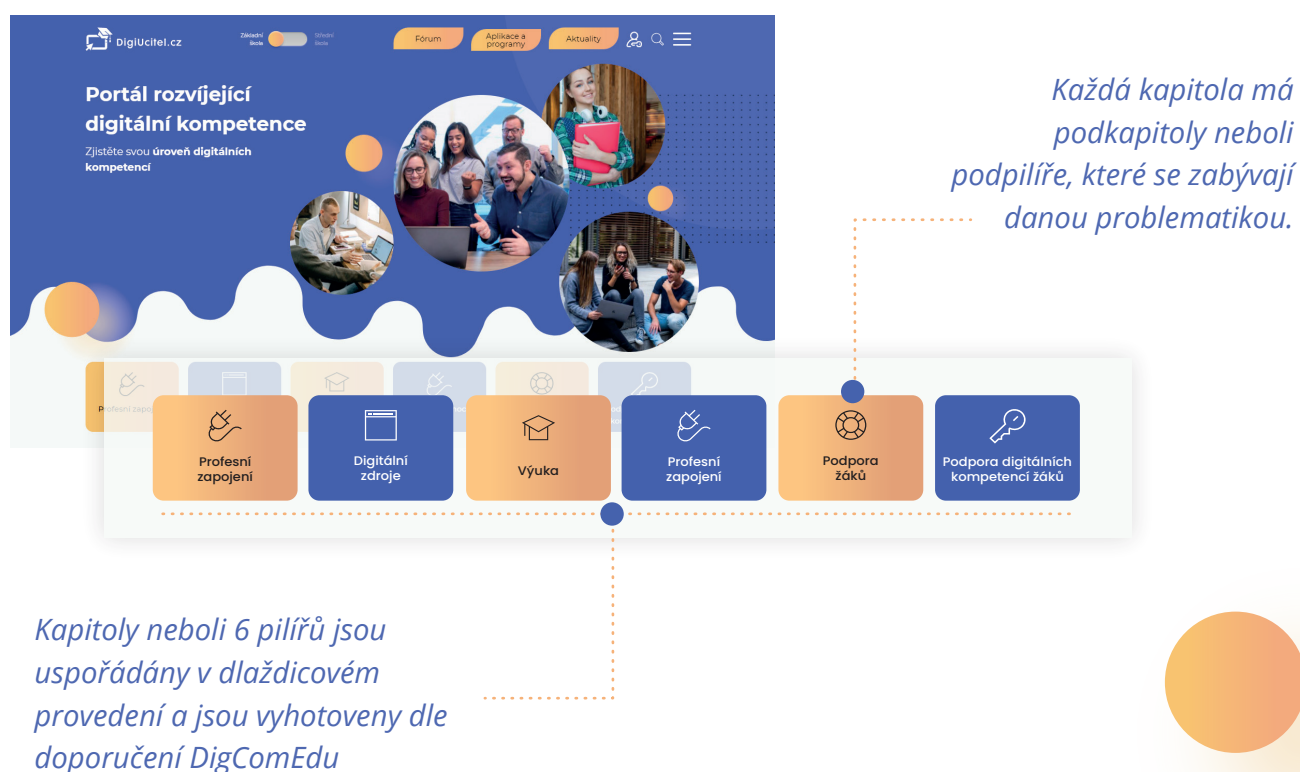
DigiUcitel.cz

Základní škola

Střední škola

Fórum

Aplikace a programy

Aktuality

Portál rozvíjející digitální kompetence

Zjistěte svou úroveň digitálních kompetencí

Každá kapitola má podkapitoly neboli podpilíře, které se zabývají danou problematikou.

Profesní zapojení

Profesní zapojení

Digitální zdroje

Výuka

Profesní zapojení

Podpora žáků

Podpora digitálních kompetencí žáků

Kapitoly neboli 6 pilířů jsou uspořádány v dlaždicovém provedení a jsou vyhotoveny dle doporučení DigComEdu